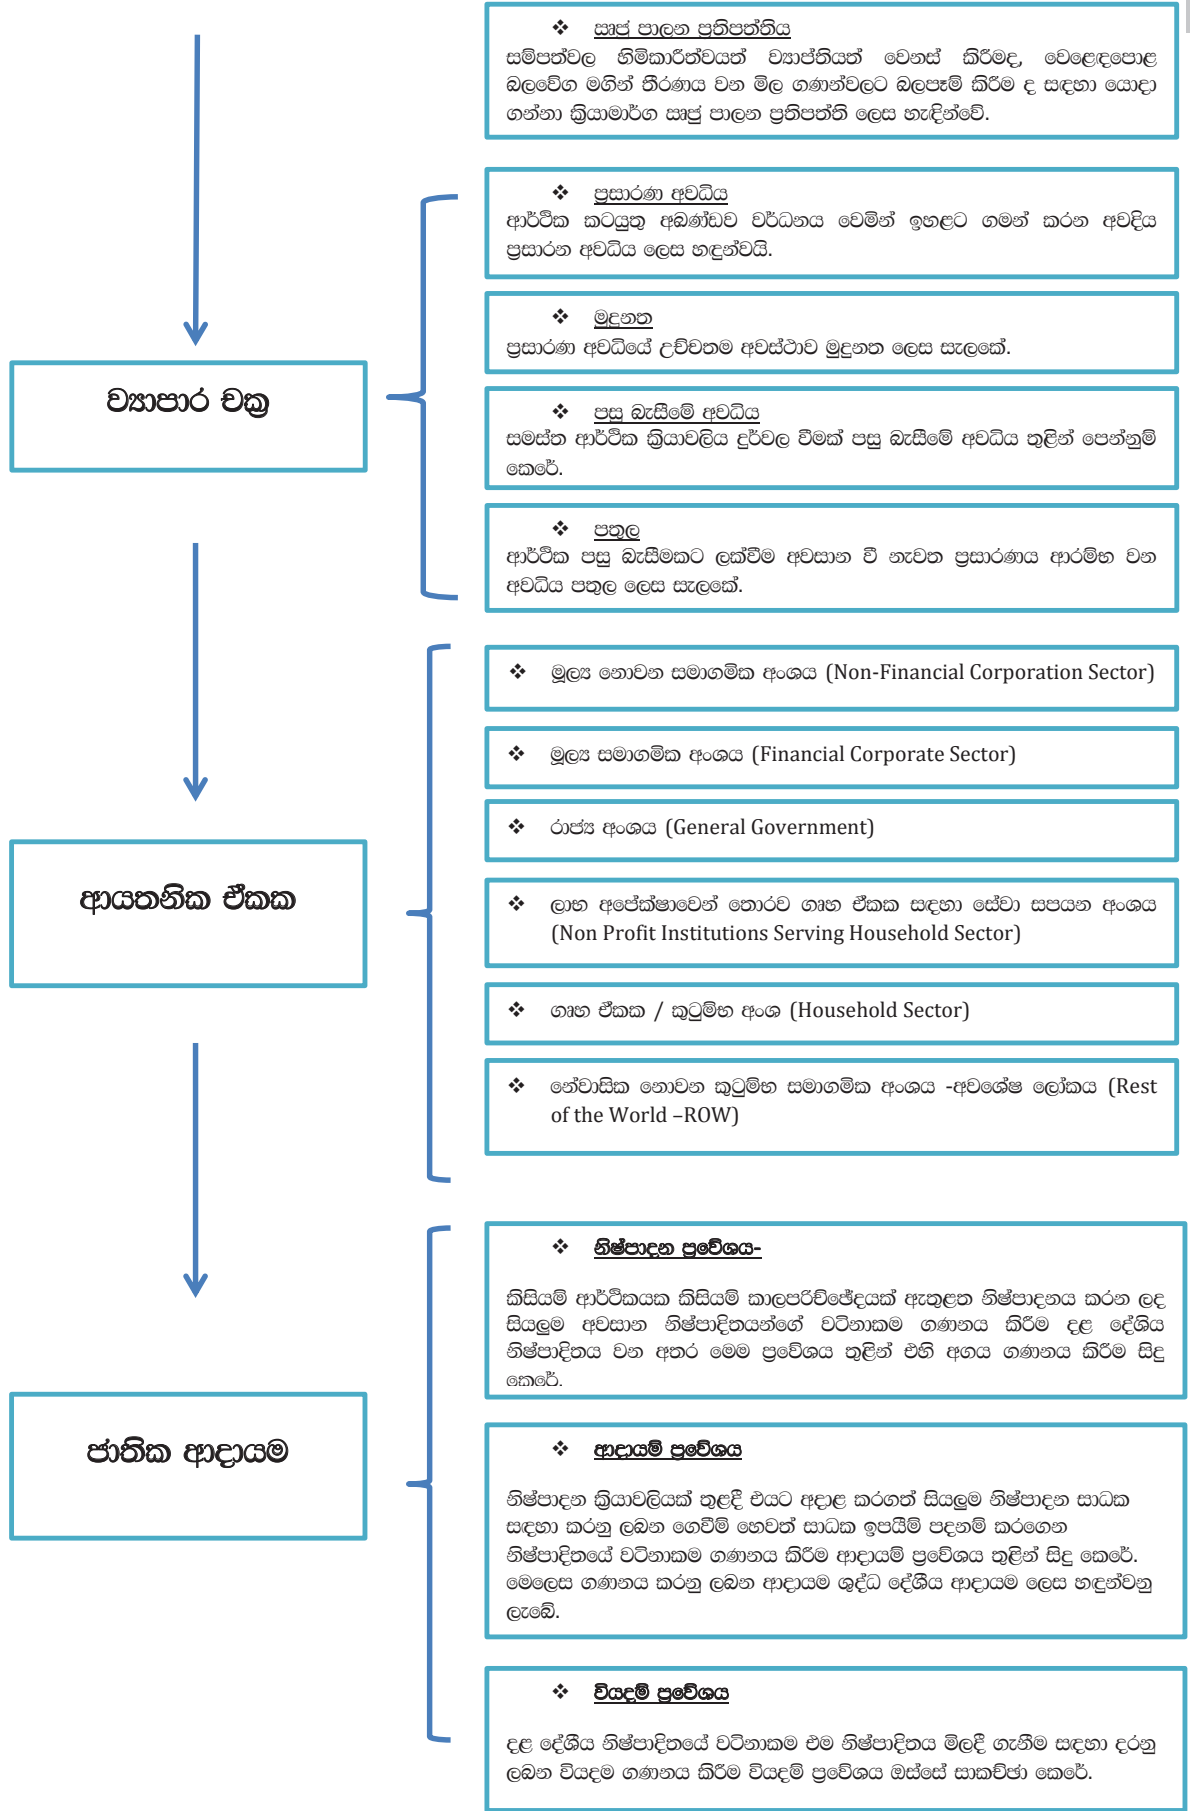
❖ ඍජු පාලන ප්‍රතිපත්තිය
සම්පත්වල හිමිකාරිත්වයත් ව්‍යාප්තියත් වෙනස් කිරීමද, වෙළෙඳපොළ බලවේග මගින් තීරණය වන මිල ගණන්වලට බලපෑම් කිරීම ද සඳහා යොදා ගන්නා ක්‍රියාමාර්ග ඍජු පාලන ප්‍රතිපත්ති ලෙස හැඳින්වේ.

❖ ප්‍රසාරණ අවධිය
ආර්ථික කටයුතු අඛණ්ඩව වර්ධනය වෙමින් ඉහළට ගමන් කරන අවදිය ප්‍රසාරන අවධිය ලෙස හඳුන්වයි.

❖ මුදුනත
ප්‍රසාරණ අවධියේ උච්චතම අවස්ථාව මුදුනත ලෙස සැලකේ.

❖ පසු බැසීමේ අවධිය
සමස්ත ආර්ථික ක්‍රියාවලිය දුර්වල වීමක් පසු බැසීමේ අවධිය තුළින් පෙන්නුම් කෙරේ.

❖ පතුල
ආර්ථික පසු බැසීමකට ලක්වීම අවසාන වී නැවත ප්‍රසාරණය ආරම්භ වන අවධිය පතුල ලෙස සැලකේ.

ව්‍යාපාර චක්‍ර

❖ මූල්‍ය නොවන සමාගමික අංශය (Non-Financial Corporation Sector)

❖ මූල්‍ය සමාගමික අංශය (Financial Corporate Sector)

❖ රාජ්‍ය අංශය (General Government)

❖ ලාභ අපේක්ෂාවෙන් තොරව ගෘහ ඒකක සඳහා සේවා සපයන අංශය (Non Profit Institutions Serving Household Sector)

❖ ගෘහ ඒකක / කුටුම්භ අංශ (Household Sector)

❖ නේවාසික නොවන කුටුම්භ සමාගමික අංශය -අවශේෂ ලෝකය (Rest of the World –ROW)

ආයතනික ඒකක

❖ නිෂ්පාදන ප්‍රවේශය-

කිසියම් ආර්ථිකයක කිසියම් කාලපරිච්ඡේදයක් ඇතුළත නිෂ්පාදනය කරන ලද සියලුම අවසාන නිෂ්පාදිතයන්ගේ වටිනාකම ගණනය කිරීම දළ දේශීය නිෂ්පාදිතය වන අතර මෙම ප්‍රවේශය තුළින් එහි අගය ගණනය කිරීම සිදු කෙරේ.

❖ ආදායම් ප්‍රවේශය

නිෂ්පාදන ක්‍රියාවලියක් තුළදී එයට අදාළ කරගත් සියලුම නිෂ්පාදන සාධක සඳහා කරනු ලබන ගෙවීම් හෙවත් සාධක ඉපයීම් පදනම් කරගෙන නිෂ්පාදිතයේ වටිනාකම ගණනය කිරීම ආදායම් ප්‍රවේශය තුළින් සිදු කෙරේ. මෙලෙස ගණනය කරනු ලබන ආදායම ශුද්ධ දේශීය ආදායම ලෙස හඳුන්වනු ලැබේ.

❖ වියදම් ප්‍රවේශය

දළ දේශීය නිෂ්පාදිතයේ වටිනාකම එම නිෂ්පාදිතය මිලදී ගැනීම සඳහා දරනු ලබන වියදම ගණනය කිරීම වියදම් ප්‍රවේශය ඔස්සේ සාකච්ඡා කෙරේ.

ජාතික ආදායම